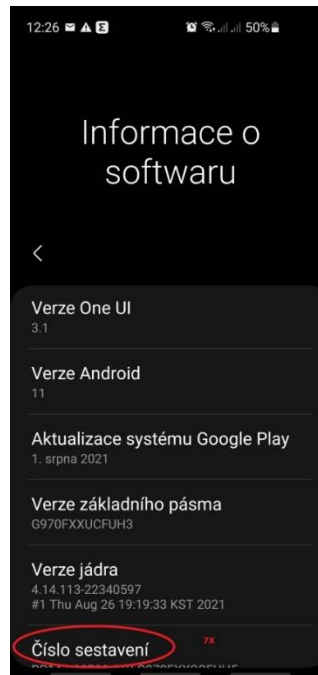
12:26 50%

Informace o softwaru

<

Verze One UI
3.1

Verze Android
11

Aktualizace systému Google Play
1. srpna 2021

Verze základního pásma
G970FXXUCFUH3

Verze jádra
4.14.113-22340597
#1 Thu Aug 26 19:19:33 KST 2021

Číslo sestavení
7x
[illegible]